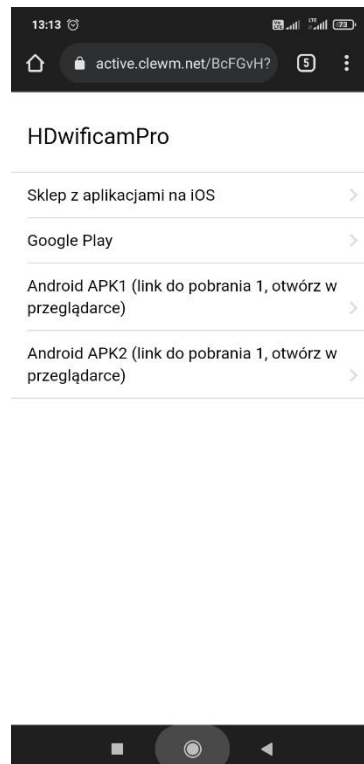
13:13

73

active.clewm.net/BcFGvH?

5

HDwificamPro

Sklep z aplikacjami na iOS

Google Play

Android APK1 (link do pobrania 1, otwórz w przeglądarce)

Android APK2 (link do pobrania 1, otwórz w przeglądarce)